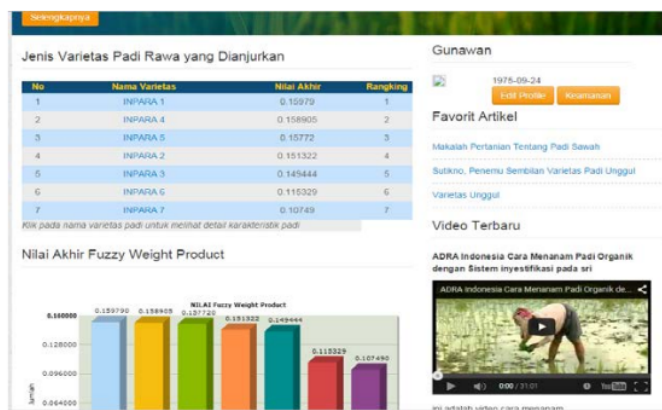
Selengkapnya

Jenis Varietas Padi Rawa yang Dianjurkan

| No | Nama Varietas | Nilai Akhir | Rangking |
|---|---|---|---|
| 1 | INPARA 1 | 0.15979 | 1 |
| 2 | INPARA 4 | 0.158905 | 2 |
| 3 | INPARA 5 | 0.15772 | 3 |
| 4 | INPARA 2 | 0.151322 | 4 |
| 5 | INPARA 3 | 0.149444 | 5 |
| 6 | INPARA 6 | 0.115329 | 6 |
| 7 | INPARA 7 | 0.10749 | 7 |

Klik pada nama varietas padi untuk melihat detail karakteristik padi

Nilai Akhir Fuzzy Weight Product

NILAI Fuzzy Weight Product

0.160000
0.128000
0.096000
0.064000

0.159790 0.158905 0.157720 0.151322 0.149444 0.115329 0.107490

Gunawan

1975-09-24

Edit Profile Keamanan

Favorit Artikel

Makalah Pertanian Tentang Padi Sawah

Sutikno, Penemu Sembilan Varietas Padi Unggul

Varietas Unggul

Video Terbaru

ADRA Indonesia Cara Menanam Padi Organik dengan Sistem inyestifikasi pada sri

ADRA Indonesia Cara Menanam Padi Organik de...

0:00 / 31:01

Ini adalah video cara menanam